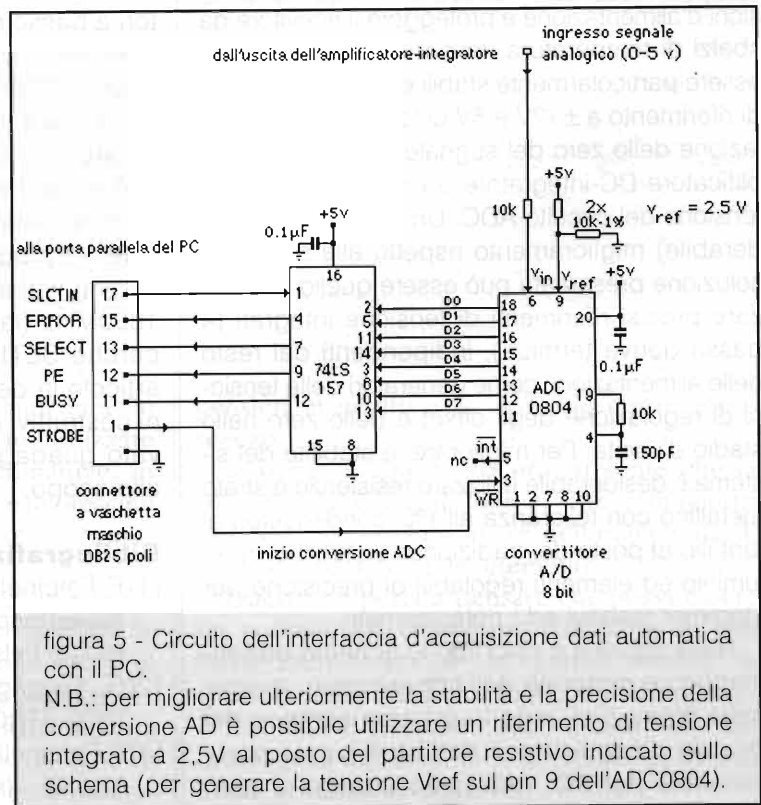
ingresso segnale analogico (0-5 V)

dall'uscita dell'amplificatore-integratore

+5V

10k

2x 10k-1%

$V_{ref}$ = 2.5 V

+5V

0.1µF

16

alla porta parallela del PC

SLCTIN 17

ERROR 15

SELECT 13

PE 12

BUSY 11

STROBE 1

1

4

7

9 74LS 157

12

15 8

2

5

11

14

3

6

10

13

D0

D1

D2

D3

D4

D5

D6

D7

$V_{in}$ $V_{r}$

6 9

18

17

16

15

14

13

12

11

+5V

20

0.1µF

ADC 0804

19

10k

4

150pF

nc 5 $\overline{int}$

3 $\overline{WR}$

1 2 7 8 10

connettore a vaschetta maschio DB25 poli

inizio conversione ADC

convertitore A/D 8 bit

figura 5 - Circuito dell'interfaccia d'acquisizione dati automatica con il PC.
N.B.: per migliorare ulteriormente la stabilità e la precisione della conversione AD è possibile utilizzare un riferimento di tensione integrato a 2,5V al posto del partitore resistivo indicato sullo schema (per generare la tensione Vref sul pin 9 dell'ADC0804).